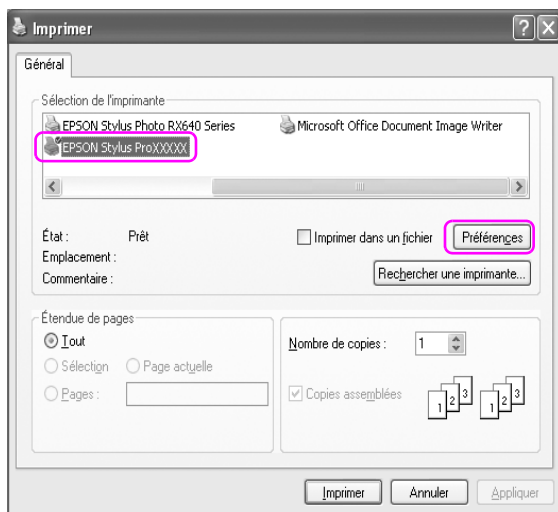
Imprimer

Général

Sélection de l'imprimante

EPSON Stylus Photo RX640 Series

Microsoft Office Document Image Writer

EPSON Stylus ProXXXXX

État : Prêt

Emplacement :

Commentaire :

Imprimer dans un fichier

Préférences

Rechercher une imprimante...

Étendue de pages

Tout

Sélection

Page actuelle

Pages :

Nombre de copies : 1

Copies assemblées

1 2 3 1 2 3

Imprimer

Annuler

Appliquer